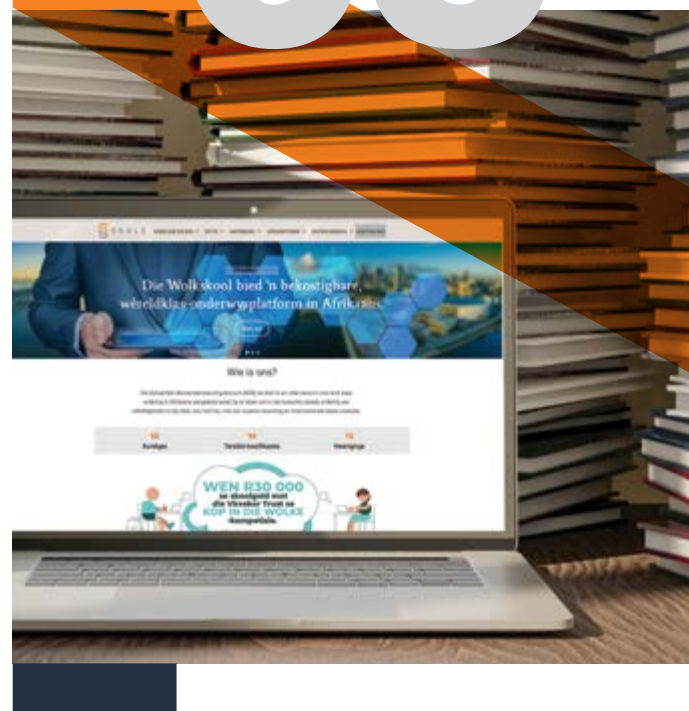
Die Wolkskool bied 'n bekostigbare, wêreldklas-onderwysplatform in Afrikaans.

Wie is ons?

Aanbiede

Tersiêre kwalifikasies

Vesigings

WEN R30 000 se skoolgeld met die Vleissentrum Trust se KOP IN DIE WOLKE-kompetisie.